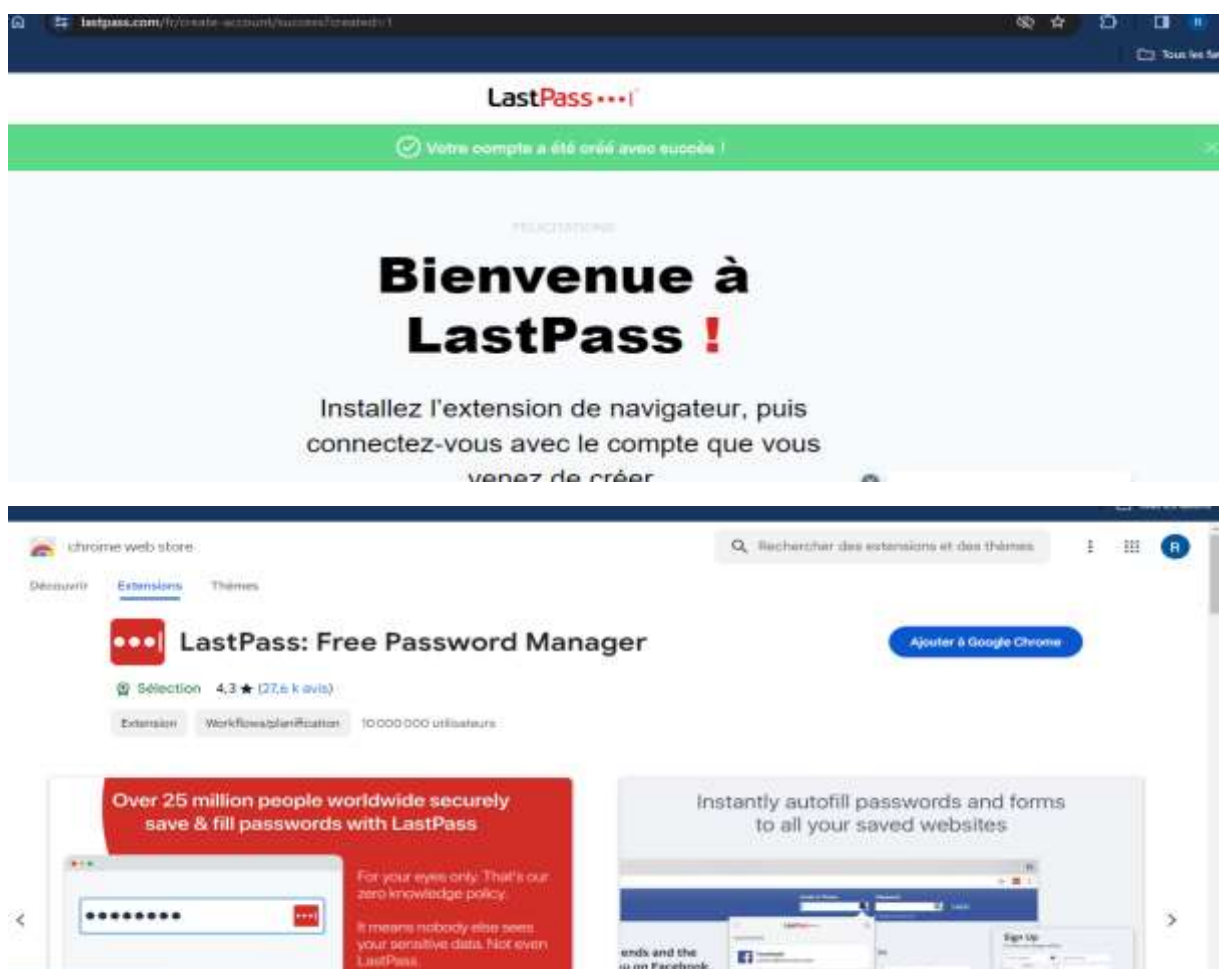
lastpass.com/fr/create-account/success?created=1

Tous les fa

LastPass •••|

Votre compte a été créé avec succès !

FÉLICITATIONS

Bienvenue à LastPass !

Installez l'extension de navigateur, puis connectez-vous avec le compte que vous venez de créer

chrome web store

Rechercher des extensions et des thèmes

R

Découvrir Extensions Thèmes

LastPass: Free Password Manager

Ajouter à Google Chrome

Sélection 4,3 ★ (27,6 k avis)

Extension Workflows/planification 10 000 000 utilisateurs

Over 25 million people worldwide securely save & fill passwords with LastPass

For your eyes only. That's our zero knowledge policy.

It means nobody else sees your sensitive data. Not even LastPass.

••••••••

Instantly autofill passwords and forms to all your saved websites

ends and the u on Facebook

Sign Up

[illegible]